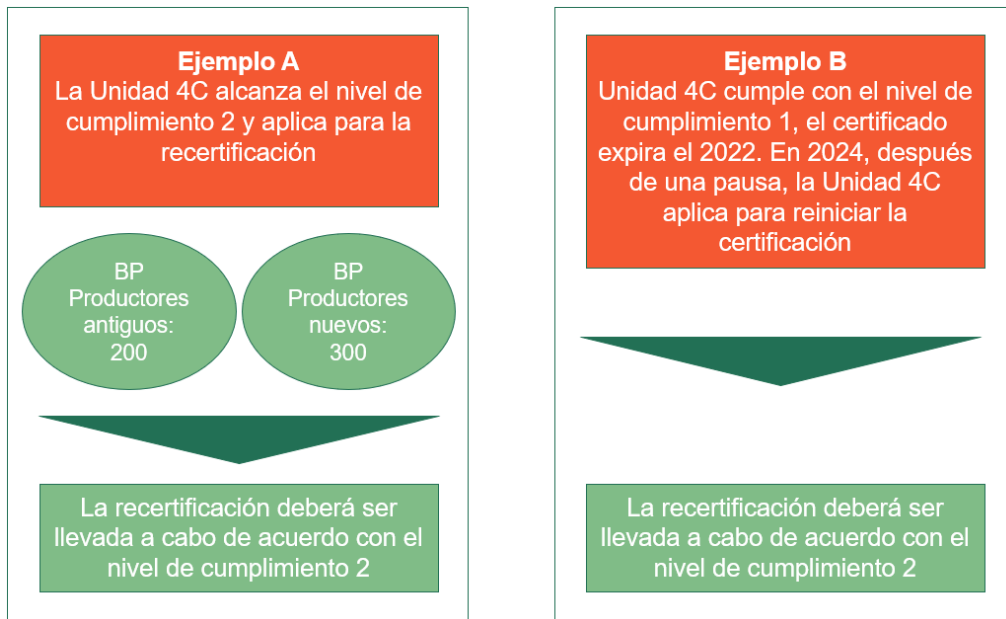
**Ejemplo A**
La Unidad 4C alcanza el nivel de cumplimiento 2 y aplica para la recertificación

BP
Productores antiguos:
200

BP
Productores nuevos:
300

La recertificación deberá ser llevada a cabo de acuerdo con el nivel de cumplimiento 2

**Ejemplo B**
Unidad 4C cumple con el nivel de cumplimiento 1, el certificado expira el 2022. En 2024, después de una pausa, la Unidad 4C aplica para reiniciar la certificación

La recertificación deberá ser llevada a cabo de acuerdo con el nivel de cumplimiento 2